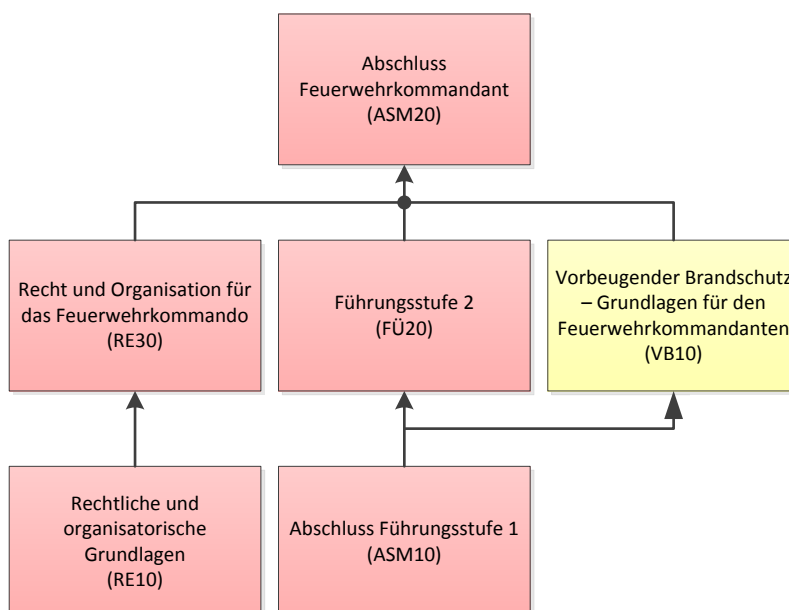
Abschluss Feuerwehrkommandant (ASM20)

Recht und Organisation für das Feuerwehrkommando (RE30)

Führungsstufe 2 (FÜ20)

Vorbeugender Brandschutz – Grundlagen für den Feuerwehrkommandanten (VB10)

Rechtliche und organisatorische Grundlagen (RE10)

Abschluss Führungsstufe 1 (ASM10)